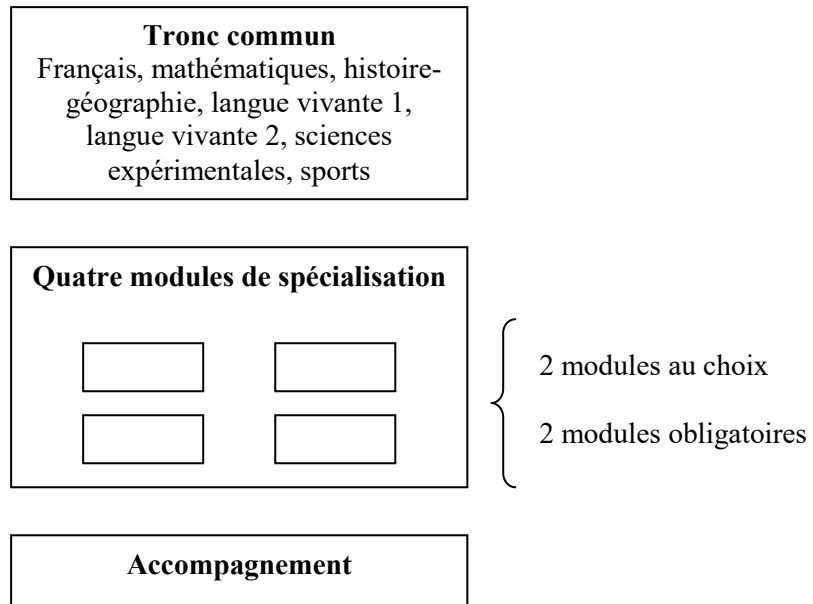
**Tronc commun**
Français, mathématiques, histoire-géographie, langue vivante 1, langue vivante 2, sciences expérimentales, sports

**Quatre modules de spécialisation**

2 modules au choix

2 modules obligatoires

**Accompagnement**